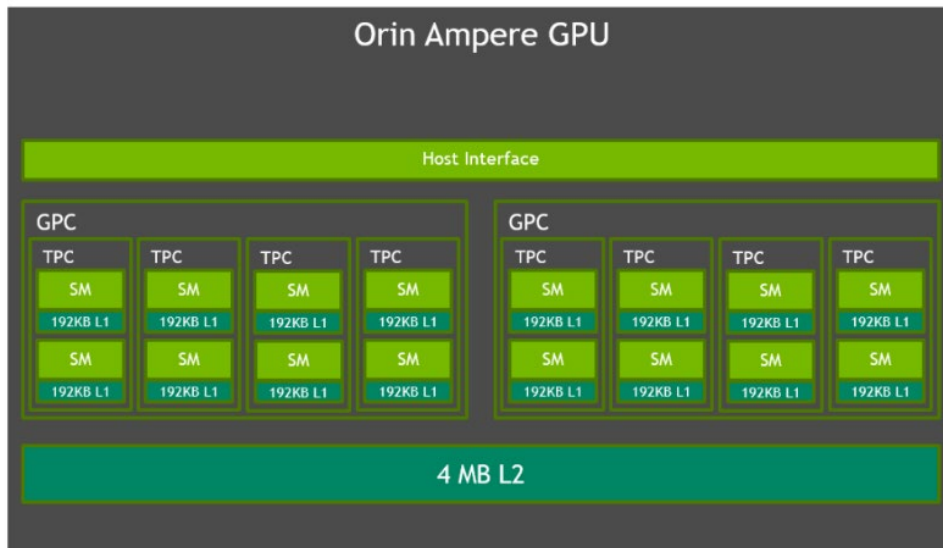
Orin Ampere GPU

Host Interface

GPC

TPC
SM
192KB L1
SM
192KB L1

TPC
SM
192KB L1
SM
192KB L1

TPC
SM
192KB L1
SM
192KB L1

TPC
SM
192KB L1
SM
192KB L1

GPC

TPC
SM
192KB L1
SM
192KB L1

TPC
SM
192KB L1
SM
192KB L1

TPC
SM
192KB L1
SM
192KB L1

TPC
SM
192KB L1
SM
192KB L1

4 MB L2